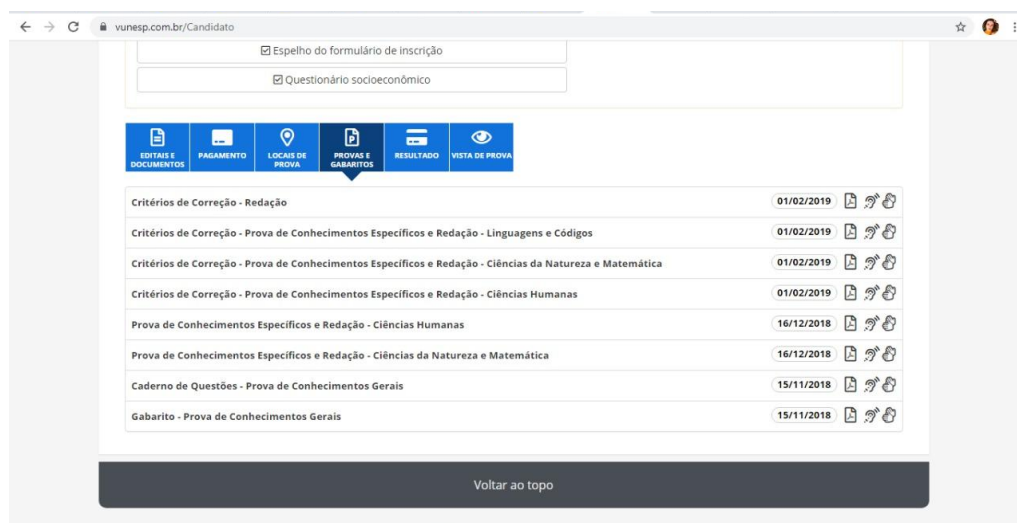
vunesp.com.br/Candidato

Espelho do formulário de inscrição

Questionário socioeconômico

EDITAIS E DOCUMENTOS | PAGAMENTO | LOCAIS DE PROVA | PROVAS E GABARITOS | RESULTADO | VISTA DE PROVA

| | |
|---|---|
| Critérios de Correção - Redação | 01/02/2019 |
| Critérios de Correção - Prova de Conhecimentos Específicos e Redação - Linguagens e Códigos | 01/02/2019 |
| Critérios de Correção - Prova de Conhecimentos Específicos e Redação - Ciências da Natureza e Matemática | 01/02/2019 |
| Critérios de Correção - Prova de Conhecimentos Específicos e Redação - Ciências Humanas | 01/02/2019 |
| Prova de Conhecimentos Específicos e Redação - Ciências Humanas | 16/12/2018 |
| Prova de Conhecimentos Específicos e Redação - Ciências da Natureza e Matemática | 16/12/2018 |
| Caderno de Questões - Prova de Conhecimentos Gerais | 15/11/2018 |
| Gabarito - Prova de Conhecimentos Gerais | 15/11/2018 |

Voltar ao topo